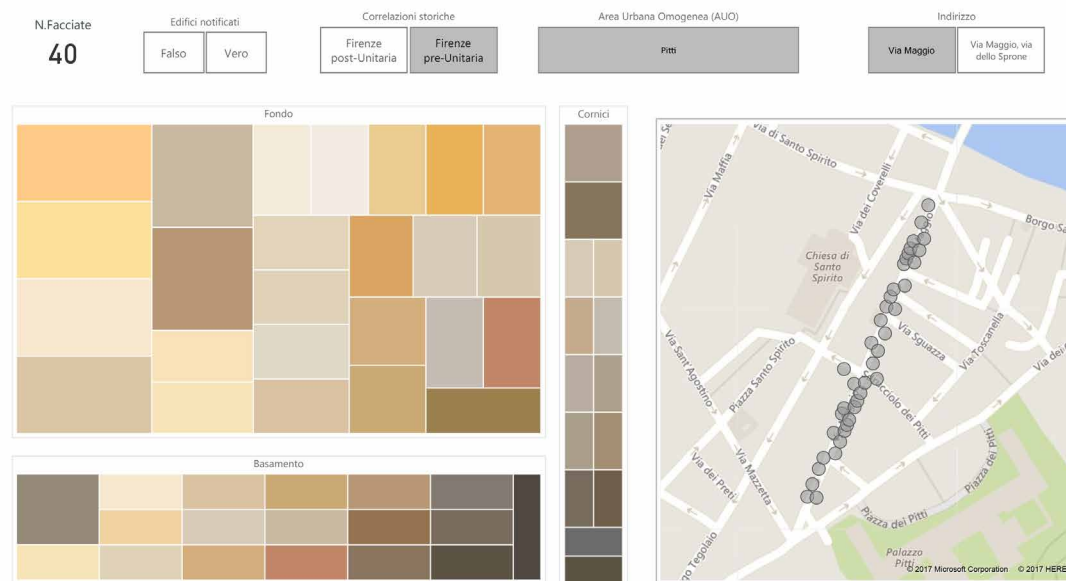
N.Facciate
40

Edifici notificati
Falso
Vero

Correlazioni storiche
Firenze post-Unitaria
Firenze pre-Unitaria

Area Urbana Omogenea (AUO)
Pitti

Indirizzo
Via Maggio
Via Maggio, via dello Sprone

Fondo

Cornici

Basamento

Via di Santo Spirito
Via Maffia
Via dei Coverelli
Borgo Sa
Chiesa di Santo Spirito
Via Sant'Agostino
Piazza Santo Spirito
Via Sguazza
Via Toscanella
Sdrucciolo de' Pitti
Via dei Preti
Via Mazzetta
Piazza dei Pitti
Via Tegolaio
Piazza de' Pitti
Palazzo Pitti
© 2017 Microsoft Corporation © 2017 HERE